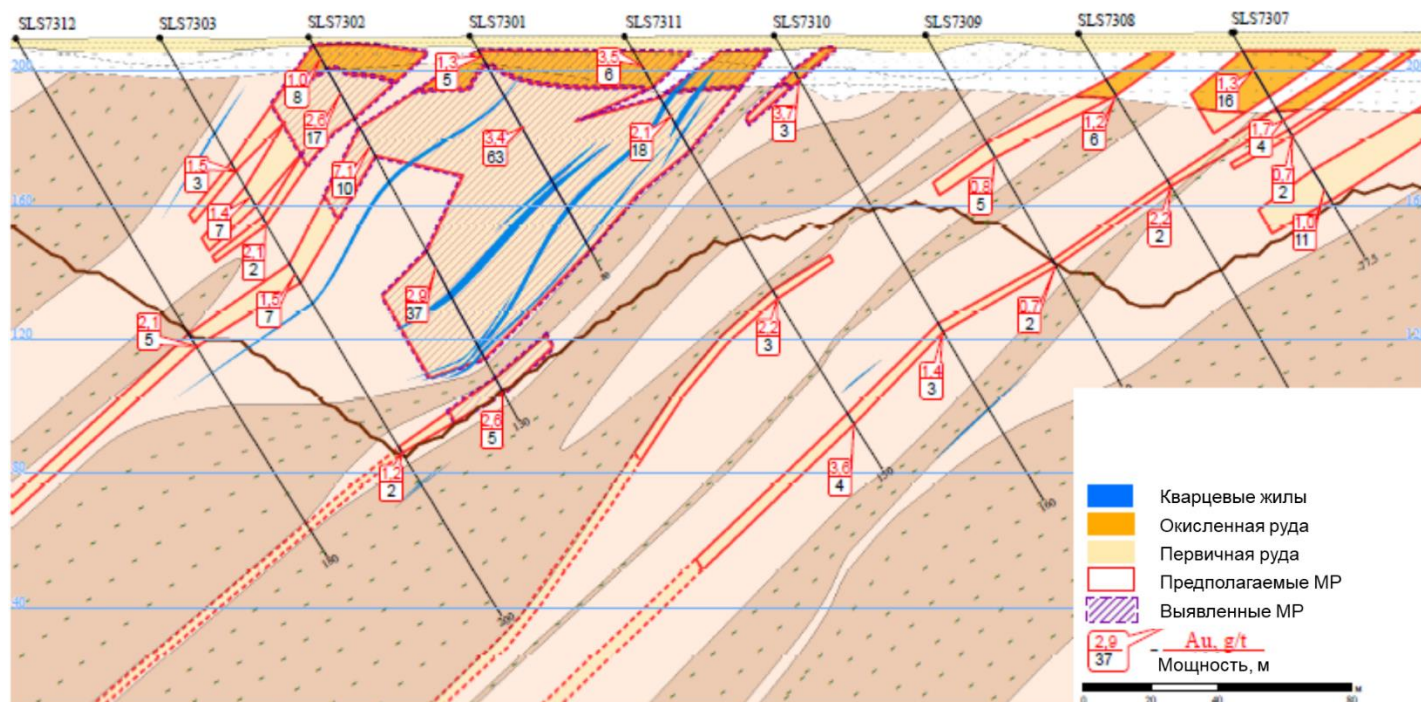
SLS7312 SLS7303 SLS7302 SLS7301 SLS7311 SLS7310 SLS7309 SLS7308 SLS7307

200
160
120
80
40

1,0
8
1,3
5
3,5
6
1,3
16
2,6
17
3,4
63
2,1
18
3,7
3
1,2
6
1,7
4
1,5
3
7,1
10
0,8
5
0,7
2
1,4
7
2,2
2
1,0
11
2,1
2
1,5
7
2,9
37
0,7
2
2,1
5
2,2
3
1,4
3
2,6
5
1,2
2
3,6
4

130
150
160
180
200
37,5

Кварцевые жилы
Окисленная руда
Первичная руда
Предполагаемые МР
Выявленные МР
2,9
37
Au, g/t
Мощность, м

0 20 40 м